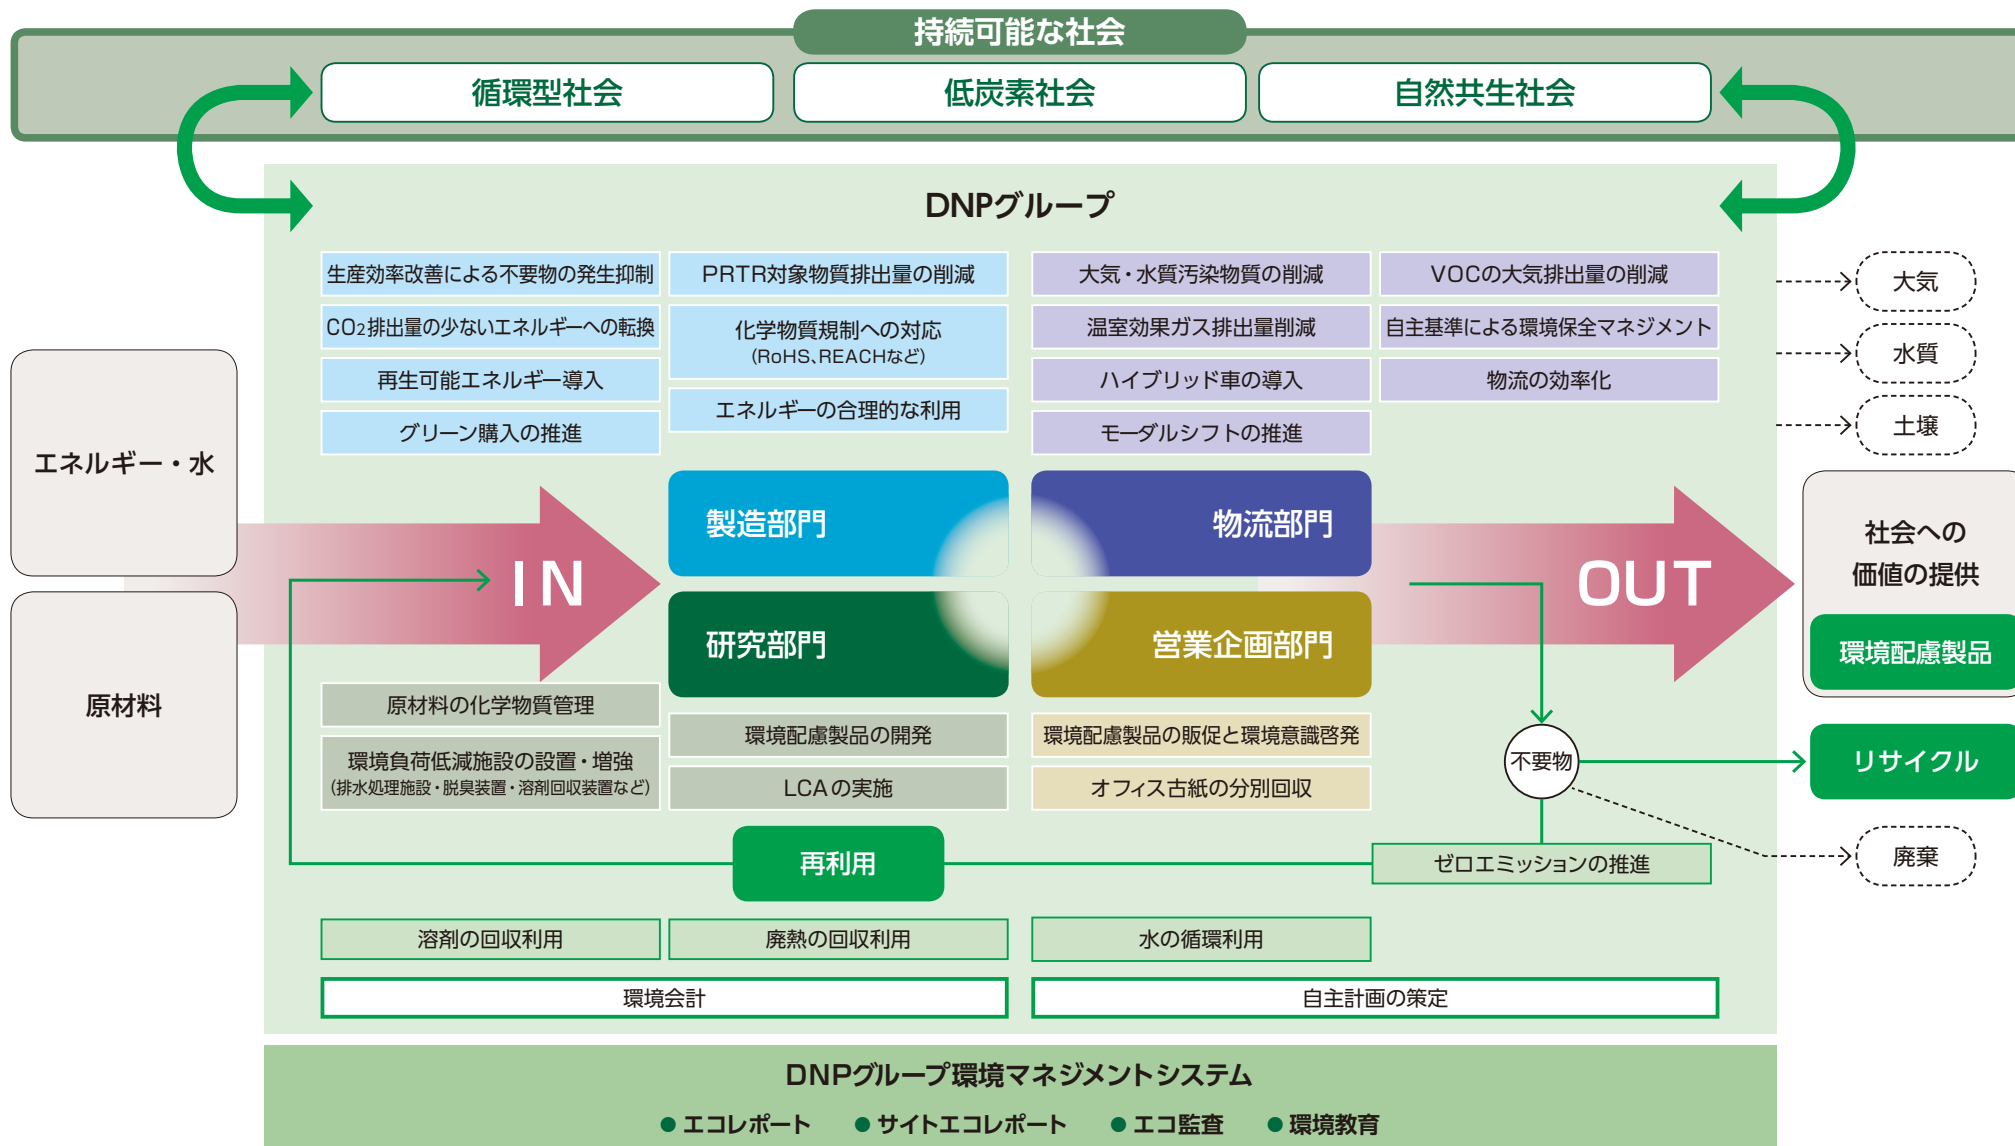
持続可能な社会

循環型社会

低炭素社会

自然共生社会

DNPグループ

生産効率改善による不要物の発生抑制

PRTR対象物質排出量の削減

大気・水質汚染物質の削減

VOCの大気排出量の削減

$CO_2$排出量の少ないエネルギーへの転換

化学物質規制への対応 (RoHS、REACHなど)

温室効果ガス排出量削減

自主基準による環境保全マネジメント

再生可能エネルギー導入

ハイブリッド車の導入

物流の効率化

グリーン購入の推進

エネルギーの合理的な利用

モーダルシフトの推進

大気

水質

土壌

エネルギー・水

原材料

IN

製造部門

物流部門

研究部門

営業企画部門

OUT

社会への価値の提供

環境配慮製品

原材料の化学物質管理

環境負荷低減施設の設置・増強 (排水処理施設・脱臭装置・溶剤回収装置など)

環境配慮製品の開発

LCAの実施

環境配慮製品の販促と環境意識啓発

オフィス古紙の分別回収

不要物

リサイクル

廃棄

再利用

ゼロエミッションの推進

溶剤の回収利用

廃熱の回収利用

水の循環利用

環境会計

自主計画の策定

DNPグループ環境マネジメントシステム

● エコレポート ● サイトエコレポート ● エコ監査 ● 環境教育